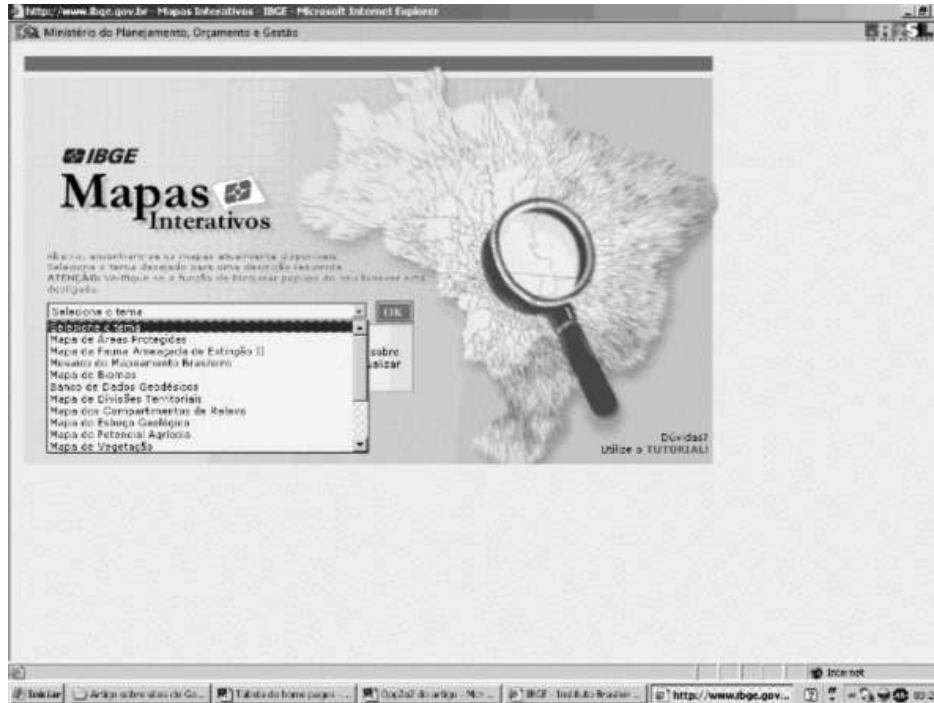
http://www.ibge.gov.br - Mapas Interativos - IBGE - Microsoft Internet Explorer

Ministério do Planejamento, Orçamento e Gestão

BRASIL

IBGE

Mapas Interativos

Abaixo, encontram-se os mapas atualmente disponíveis. Selecione o tema desejado para uma descrição resumida. ATENÇÃO: Verifique se a função de bloquear pop-ups do seu browser está desligada.

Selecione o tema

OK

Selecione o tema
Mapa de Áreas Protegidas
Mapa da Fauna Ameaçada de Extinção II
Mosaico do Mapeamento Brasileiro
Mapa de Biomas
Banco de Dados Geodésicos
Mapa de Divisões Territoriais
Mapa dos Compartimentos de Relevo
Mapa do Esboço Geológico
Mapa do Potencial Agrícola
Mapa de Vegetação

sobre
alizar

Dúvidas?
Utilize o TUTORIAL!

Internet

Iniciar | Artigo sobre sites do Go... | Tabela da home pages - ... | Cap2a2 do artigo - Mic... | IBGE - Instituto Brasilei... | http://www.ibge.gov...